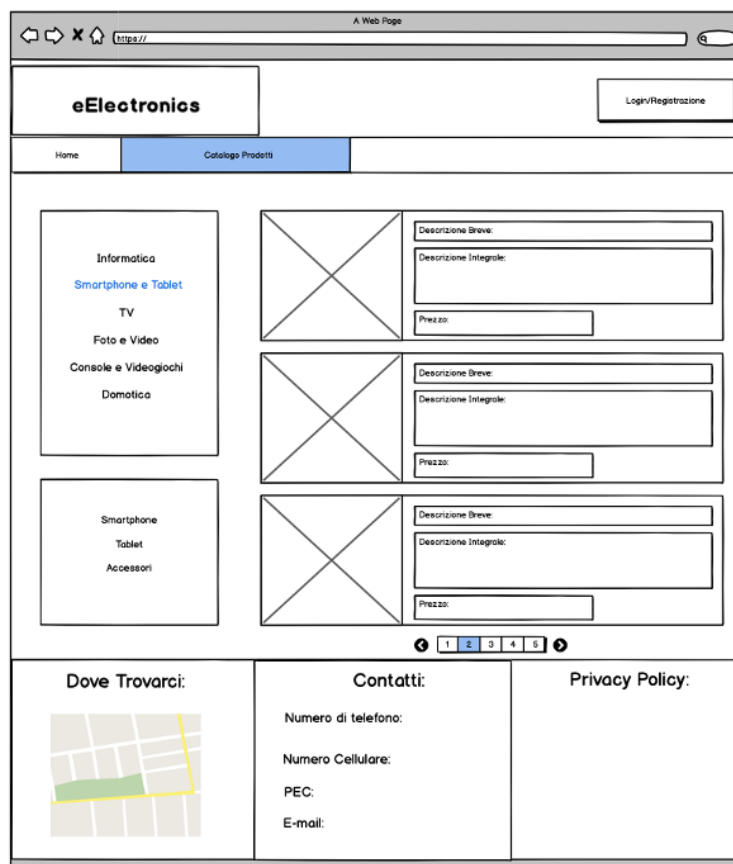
A Web Page

https://

eElectronics

Login/Registrazione

Home

Catalogo Prodotti

Informatica

Smartphone e Tablet

TV

Foto e Video

Console e Videogiochi

Domotica

Smartphone

Tablet

Accessori

Descrizione Breve:

Descrizione Integrale:

Prezzo:

Descrizione Breve:

Descrizione Integrale:

Prezzo:

Descrizione Breve:

Descrizione Integrale:

Prezzo:

1 2 3 4 5

Dove Trovarci:

Contatti:

Numero di telefono:

Numero Cellulare:

PEC:

E-mail:

Privacy Policy: